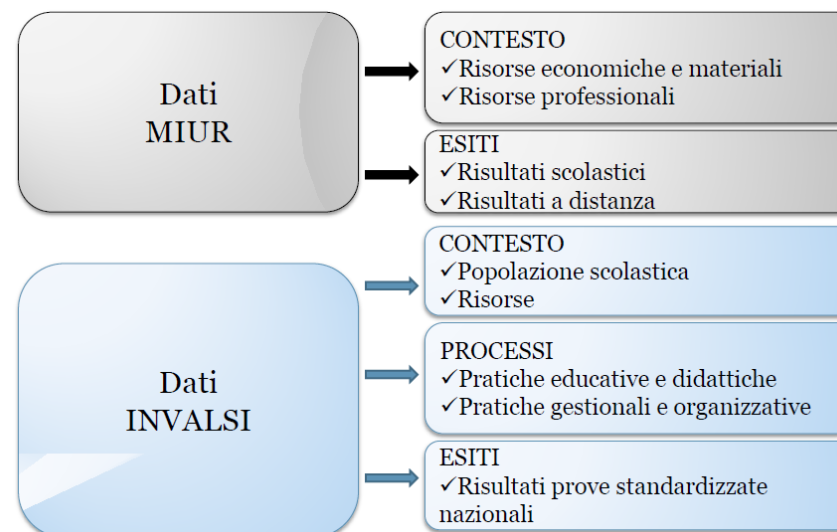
Dati
MIUR

CONTESTO
✓Risorse economiche e materiali
✓Risorse professionali

ESITI
✓Risultati scolastici
✓Risultati a distanza

Dati
INVALSI

CONTESTO
✓Popolazione scolastica
✓Risorse

PROCESSI
✓Pratiche educative e didattiche
✓Pratiche gestionali e organizzative

ESITI
✓Risultati prove standardizzate nazionali